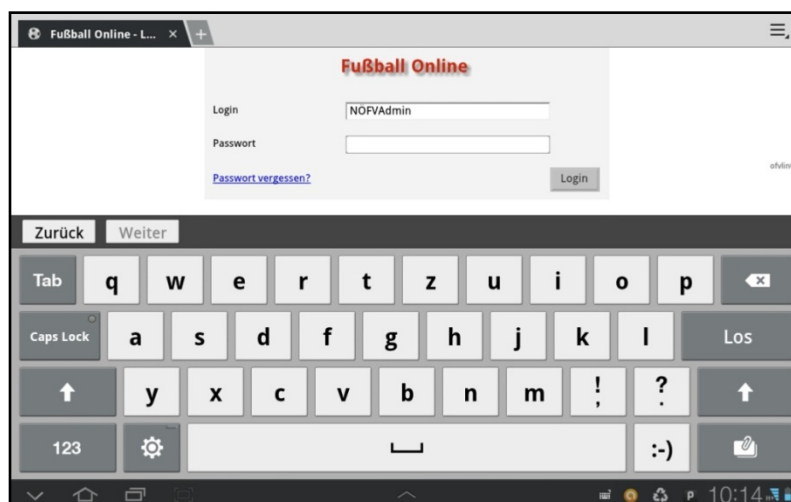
Fußball Online - L... ×

Fußball Online

Login NOFVAdmin

Passwort

Passwort vergessen?

Login

ofvlin

Zurück Weiter

Tab q w e r t z u i o p

Caps Lock a s d f g h j k l Los

y x c v b n m ! ?

123 :-)

10:14